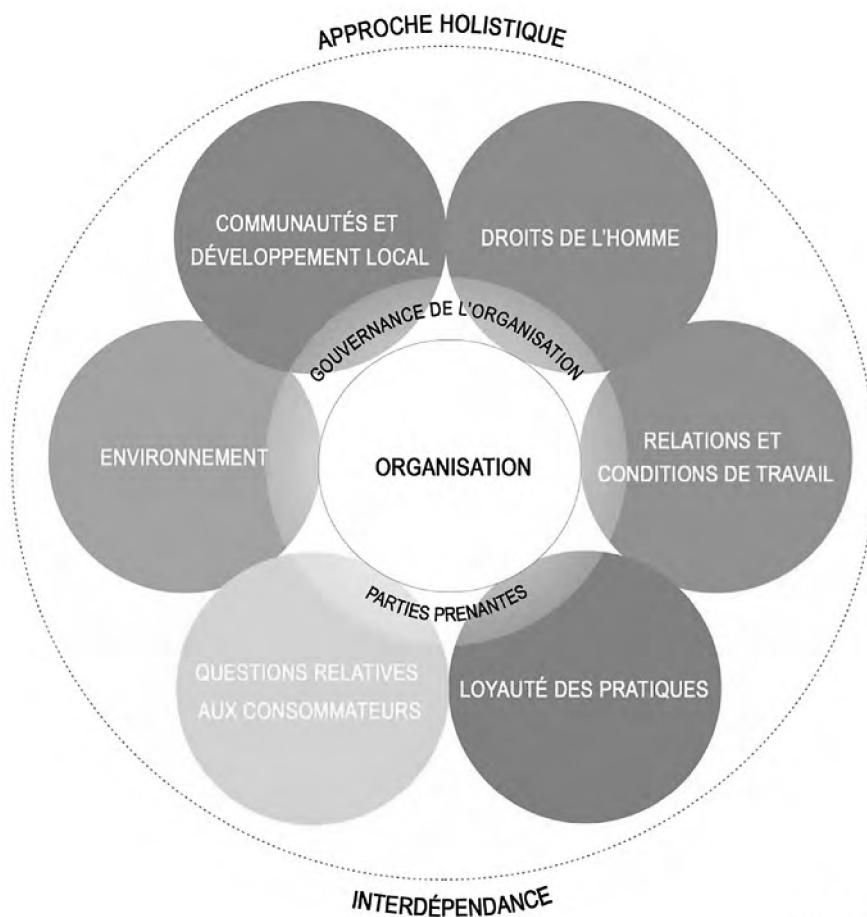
APPROCHE HOLISTIQUE

COMMUNAUTÉS ET DÉVELOPPEMENT LOCAL

DROITS DE L'HOMME

GOUVERNANCE DE L'ORGANISATION

ENVIRONNEMENT

ORGANISATION

RELATIONS ET CONDITIONS DE TRAVAIL

PARTIES PRENANTES

QUESTIONS RELATIVES AUX CONSOMMATEURS

LOYAUTÉ DES PRATIQUES

INTERDÉPENDANCE